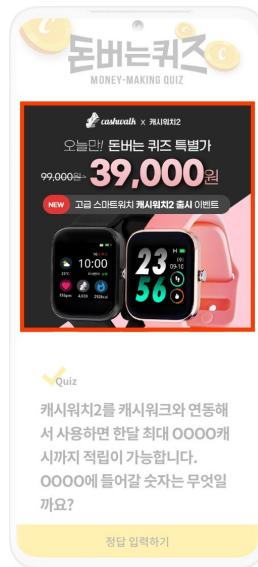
돈버는퀴즈
MONEY-MAKING QUIZ

cashwalk × 캐시워치2

오늘만! 돈버는 퀴즈 특별가

99,000원 → 39,000원

NEW 고급 스마트워치 캐시워치2 출시 이벤트

10:00

23
56

Quiz

캐시워치2를 캐시워크와 연동해서 사용하면 한달 최대 OOOO캐시까지 적립이 가능합니다. OOOO에 들어갈 숫자는 무엇일까요?

정답 입력하기